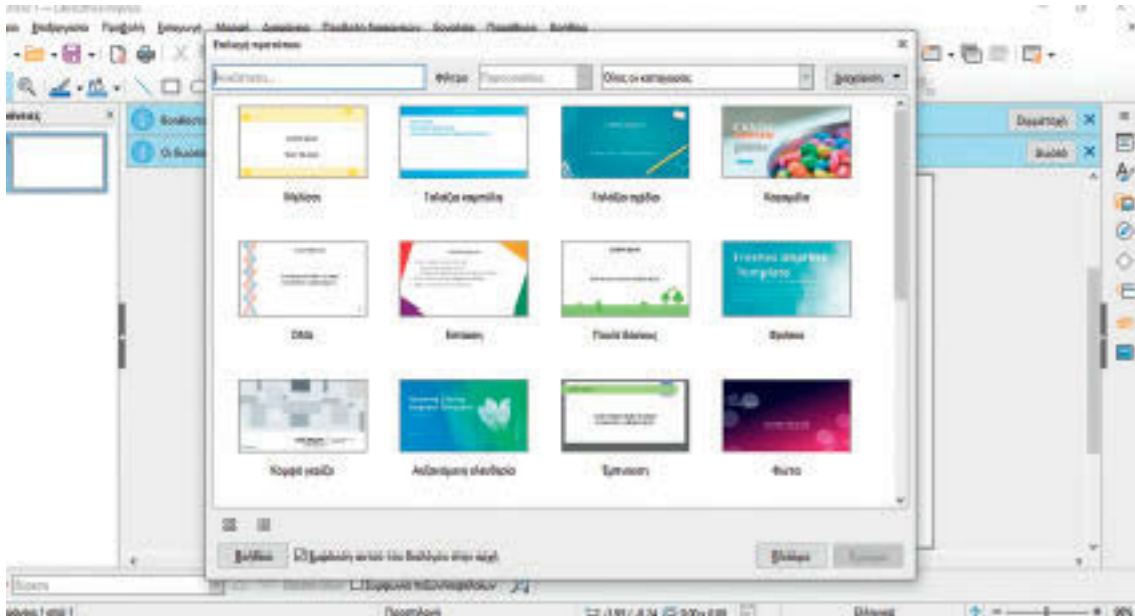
Επιλογή προτύπου

Αναζήτηση...

Φίλτρο Παρουσιάσεις

Όλες οι κατηγορίες

Διαχείριση

Μπλέκατο

Γαλάζια καμπύλη

Γαλάζιο σχέδιο

Καραμέλα

DNA

Έμπνευση

Πολύ όμορφα

Φρέσκο

Κομψή γκρίζα

Ανεξάρτητο ελευθέριο

Εμπνευση

Φώτα

Βοήθεια

Εμφάνιση αυτού του διαλόγου στην αρχή

Κλείσιμο

Άνοιγμα

Απόρριψη

Άνοιγμα

Εύρεση

Παρουσίαση

Διαφάνεια 1 από 1

95%